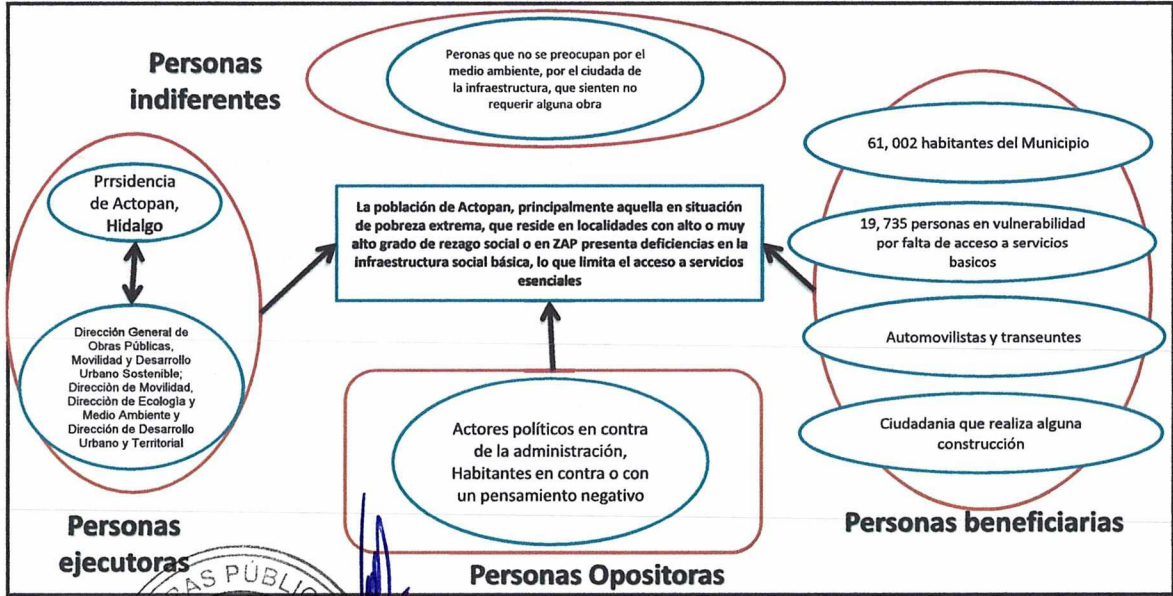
Personas indiferentes

Peronas que no se preocupan por el medio ambiente, por el ciudada de la infraestructura, que sienten no requerir alguna obra

61, 002 habitantes del Municipio

Prrsidencia de Actopan, Hidalgo

La población de Actopan, principalmente aquella en situación de pobreza extrema, que reside en localidades con alto o muy alto grado de rezago social o en ZAP presenta deficiencias en la infraestructura social básica, lo que limita el acceso a servicios esenciales

19, 735 personas en vulnerabilidad por falta de acceso a servicios basicos

Dirección General de Obras Públicas, Movilidad y Desarrollo Urbano Sostenible; Dirección de Movilidad, Dirección de Ecología y Medio Ambiente y Dirección de Desarrollo Urbano y Territorial

Automovilistas y transeuntes

Actores políticos en contra de la administración, Habitantes en contra o con un pensamiento negativo

Ciudadania que realiza alguna construcción

Personas ejecutoras

Personas Opositoras

Personas beneficiarias

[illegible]AS PÚBLI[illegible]